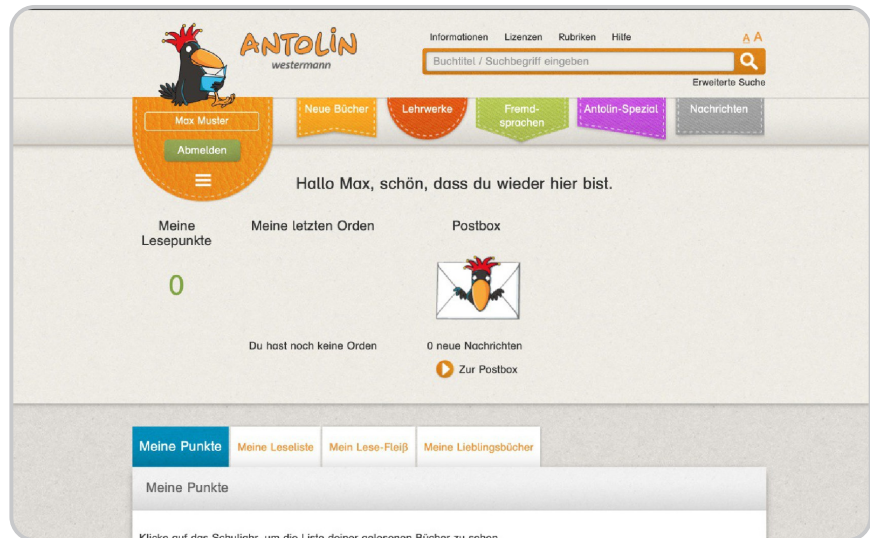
ANTOLIN
westermann

Informationen Lizenzen Rubriken Hilfe

A A

Buchtitel / Suchbegriff eingeben

Erweiterte Suche

Max Muster

Abmelden

Neue Bücher Lehrwerke Fremdsprachen Antolin-Spezial Nachrichten

Hallo Max, schön, dass du wieder hier bist.

Meine Lesepunkte

0

Meine letzten Orden

Du hast noch keine Orden

Postbox

0 neue Nachrichten

Zur Postbox

Meine Punkte | Meine Leseliste | Mein Lese-Fleiß | Meine Lieblingsbücher

Meine Punkte

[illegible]